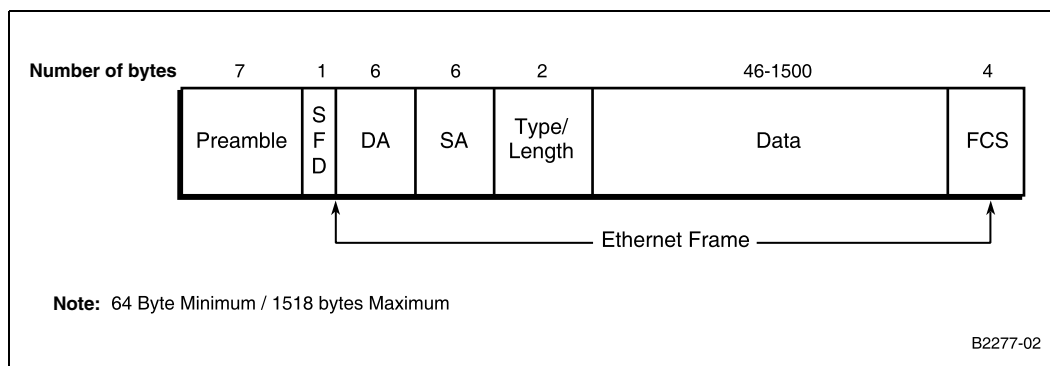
| Number of bytes | 7 | 1 | 6 | 6 | 2 | 46-1500 | 4 |
|---|---|---|---|---|---|---|---|
| | Preamble | S F D | DA | SA | Type/ Length | Data | FCS |

Ethernet Frame

**Note:** 64 Byte Minimum / 1518 bytes Maximum

B2277-02